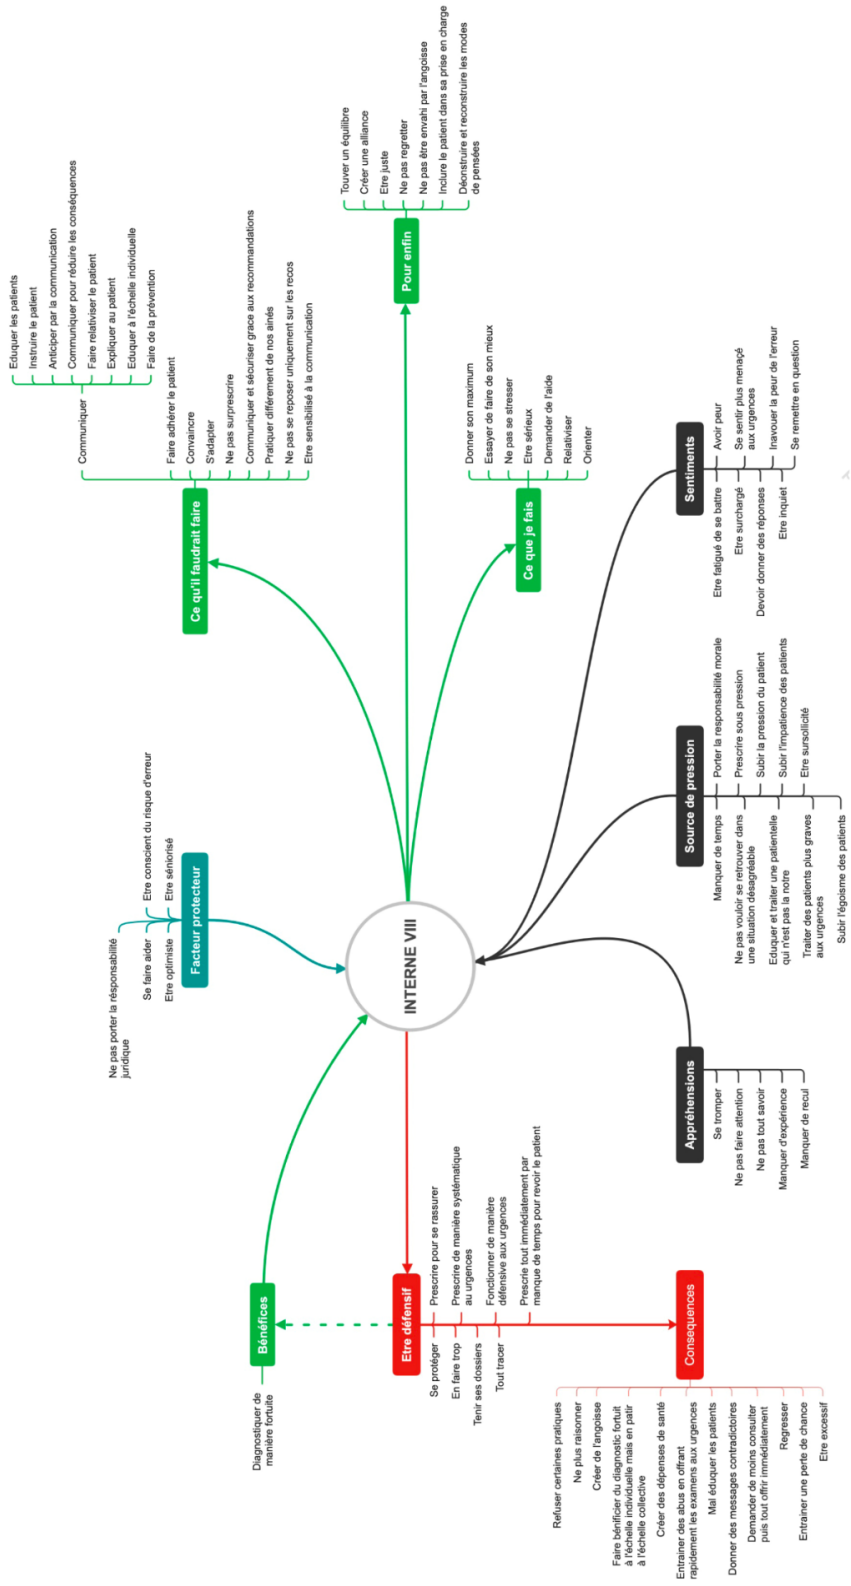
INTERNE VIII

Facteur protecteur
Etre conscient du risque d'erreur
Etre séniorisé
Se faire aider
Etre optimiste
Ne pas porter la responsabilité juridique

Ce qu'il faudrait faire
Communiquer
Eduquer les patients
Instruire le patient
Anticiper par la communication
Communiquer pour réduire les conséquences
Faire relativiser le patient
Expliquer au patient
Eduquer à l'échelle individuelle
Faire de la prévention
Faire adhérer le patient
Convaincre
S'adapter
Ne pas surprescrire
Communiquer et sécuriser grace aux recommandations
Pratiquer différemment de nos ainés
Ne pas se reposer uniquement sur les recos
Etre sensibilisé à la communication

Pour enfin
Touver un équilibre
Créer une alliance
Etre juste
Ne pas regretter
Ne pas être envahi par l'angoisse
Inclure le patient dans sa prise en charge
Déconstruire et reconstruire les modes de pensées

Ce que je fais
Donner son maximum
Essayer de faire de son mieux
Ne pas se stresser
Etre sérieux
Demander de l'aide
Relativiser
Orienter

Sentiments
Etre fatigué de se battre
Etre surchargé
Devoir donner des réponses
Etre inquiet
Avoir peur
Se sentir plus menacé aux urgences
Inavouer la peur de l'erreur
Se remettre en question

Source de pression
Manquer de temps
Ne pas vouloir se retrouver dans une situation désagréable
Eduquer et traiter une patientelle qui n'est pas la notre
Traiter des patients plus graves aux urgences
Subir l'égoïsme des patients
Porter la responsabilité morale
Prescrire sous pression
Subir la pression du patient
Subir l'impatience des patients
Etre sursollicité

Appréhensions
Se tromper
Ne pas faire attention
Ne pas tout savoir
Manquer d'expérience
Manquer de recul

Etre défensif
Se protéger
En faire trop
Tenir ses dossiers
Tout tracer
Prescrire pour se rassurer
Prescrire de manière systématique au urgences
Fonctionner de manière défensive aux urgences
Prescrie tout immédiatement par manque de temps pour revoir le patient

Bénéfices
Diagnostiquer de manière fortuite

Conséquences
Refuser certaines pratiques
Ne plus raisonner
Créer de l'angoisse
Faire bénéficier du diagnostic fortuit à l'échelle individuelle mais en patir à l'échelle collective
Créer des dépenses de santé
Entrainer des abus en offrant rapidement les examens aux urgences
Mal éduquer les patients
Donner des messages contradictoires
Demander de moins consulter puis tout offrir immédiatement
Regresser
Entrainer une perte de chance
Etre excessif